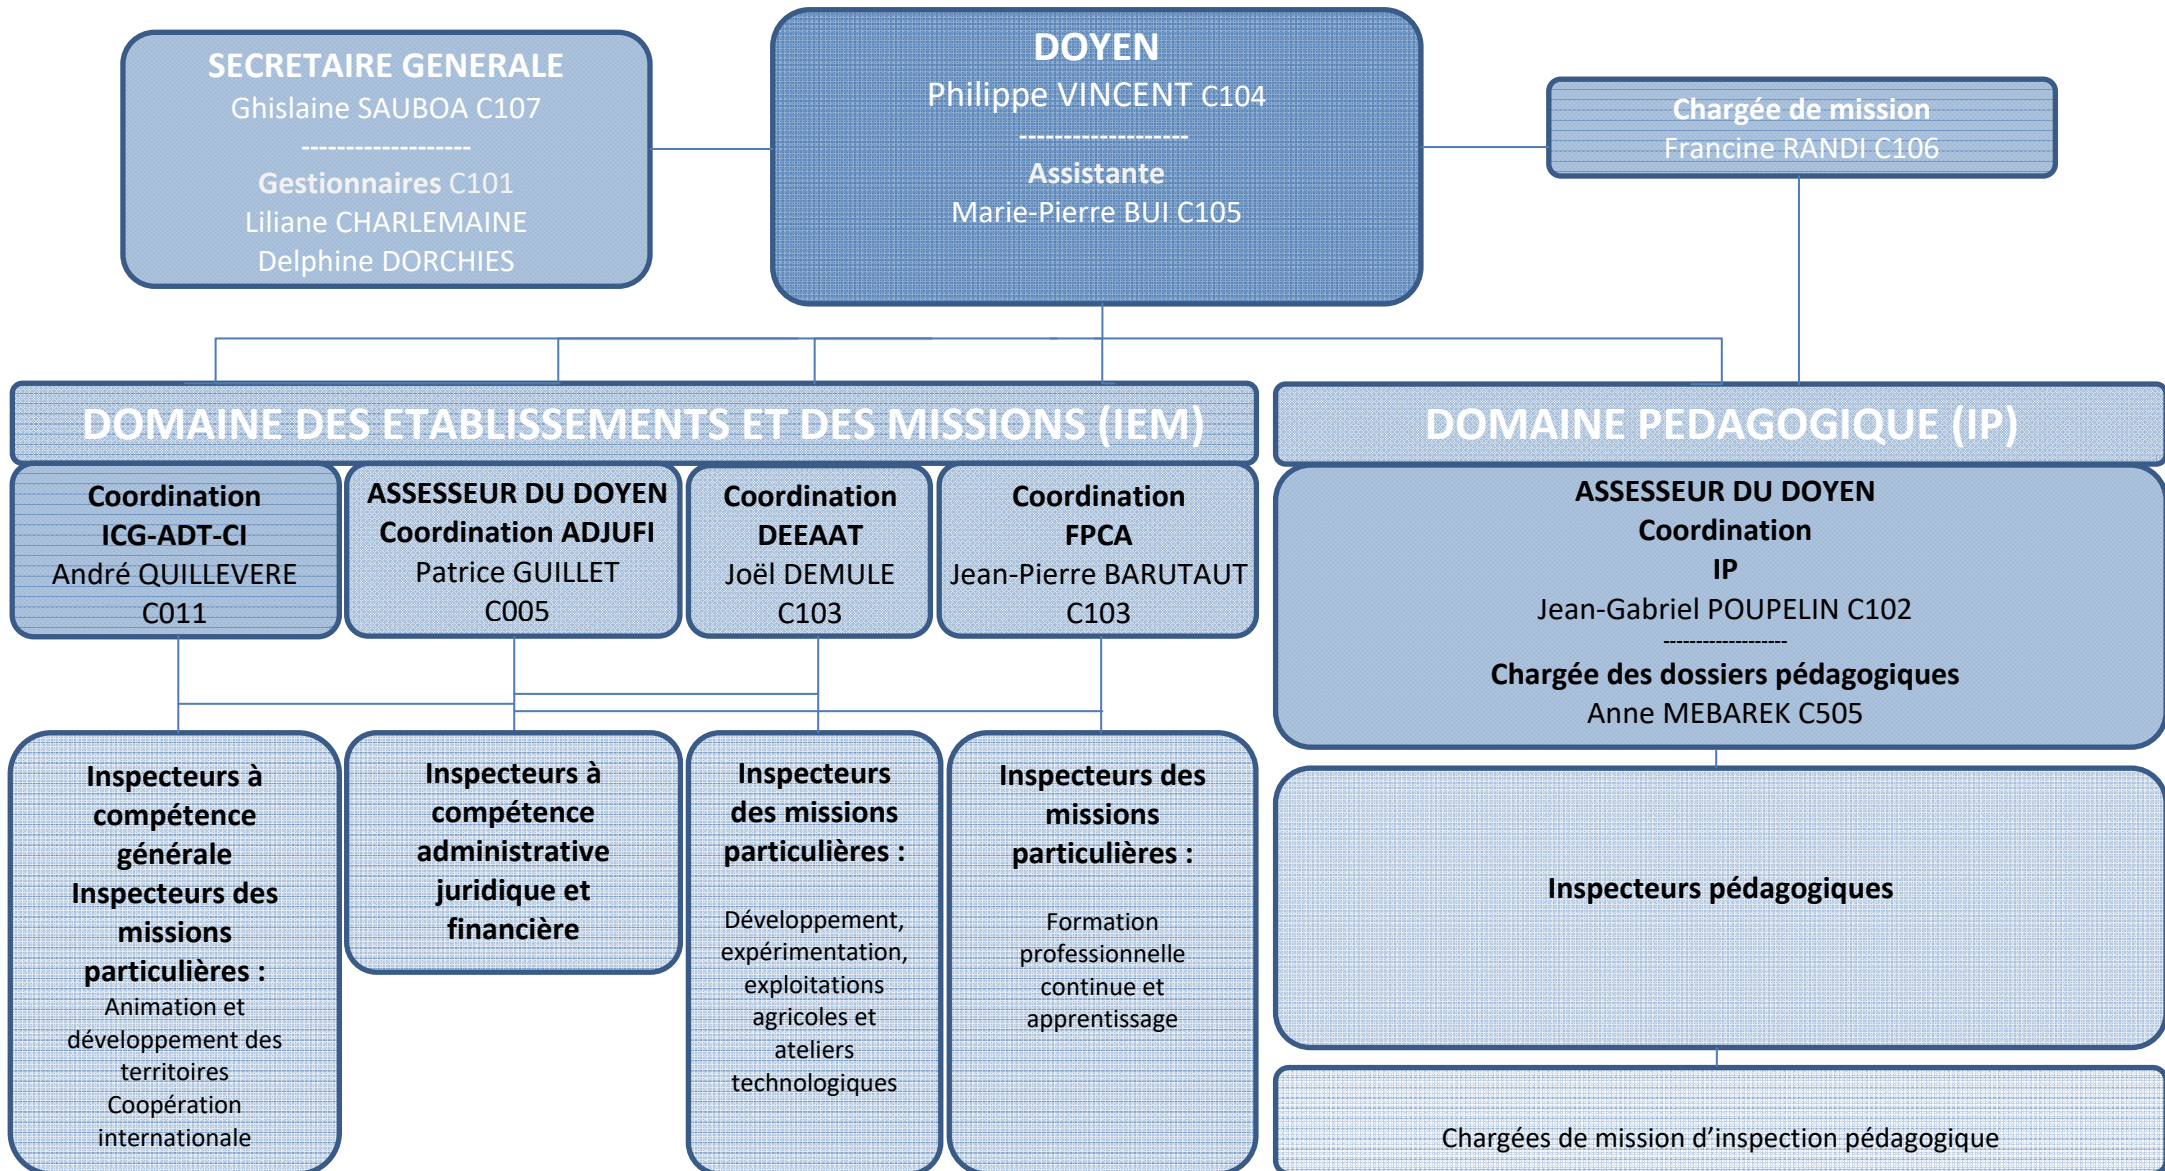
SECRETAIRE GENERALE
Ghislaine SAUBOA C107
-------------------
Gestionnaires C101
Liliane CHARLEMAINE
Delphine DORCHIES

DOYEN
Philippe VINCENT C104
-------------------
Assistante
Marie-Pierre BUI C105

Chargée de mission
Francine RANDI C106

DOMAINE DES ETABLISSEMENTS ET DES MISSIONS (IEM)

DOMAINE PEDAGOGIQUE (IP)

Coordination
ICG-ADT-CI
André QUILLEVERE
C011

ASSESSEUR DU DOYEN
Coordination ADJUFI
Patrice GUILLET
C005

Coordination
DEEAAT
Joël DEMULE
C103

Coordination
FPCA
Jean-Pierre BARUTAUT
C103

ASSESSEUR DU DOYEN
Coordination
IP
Jean-Gabriel POUPELIN C102
-------------------
Chargée des dossiers pédagogiques
Anne MEBAREK C505

Inspecteurs à compétence générale
Inspecteurs des missions particulières :
Animation et développement des territoires
Coopération internationale

Inspecteurs à compétence administrative juridique et financière

Inspecteurs des missions particulières :
Développement, expérimentation, exploitations agricoles et ateliers technologiques

Inspecteurs des missions particulières :
Formation professionnelle continue et apprentissage

Inspecteurs pédagogiques

Chargées de mission d'inspection pédagogique